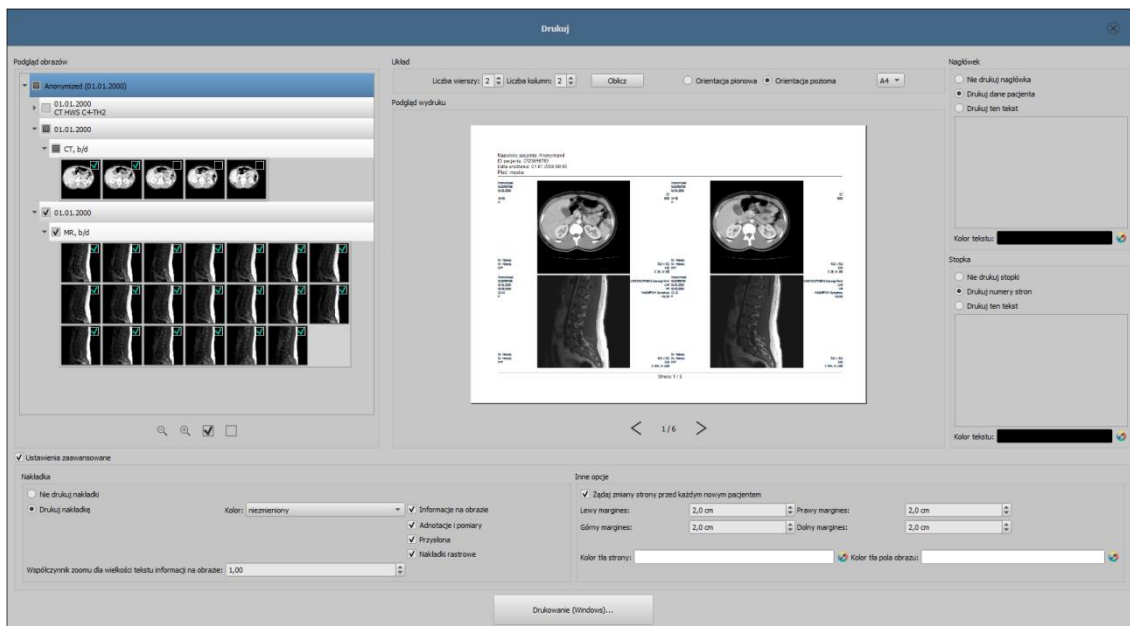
Drukuj

Podgląd obrazów

Anonymized (01.01.2000)

01.01.2000
CT HWS C4-TH2

01.01.2000

CT, b/d

01.01.2000

MR, b/d

Układ

Liczba wierszy: 2 Liczba kolumn: 2 Oblicz

Orientacja pionowa Orientacja pozioma A4

Podgląd wydruku

Nazwisko pacjenta: Anonymized
ID pacjenta: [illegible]
Data urodzenia: 01.01.2000 00:00
Płeć: męska

Strona 1 / 6

1/6

Nagłówek

Nie drukuj nagłówka
Drukuj dane pacjenta
Drukuj ten tekst

Kolor tekstu:

Stopka

Nie drukuj stopki
Drukuj numery stron
Drukuj ten tekst

Kolor tekstu:

Ustawienia zaawansowane

Nakładka

Nie drukuj nakładki
Drukuj nakładkę

Kolor: niezmieniony

Informacje na obrazie
Adnotacje i pomiary
Przysłona
Nakładki rastrowe

Współczynnik zoomu dla wielkości tekstu informacji na obrazie: 1,00

Inne opcje

Żądaj zmiany strony przed każdym nowym pacjentem

Lewy margines: 2,0 cm
Prawy margines: 2,0 cm
Górny margines: 2,0 cm
Dolny margines: 2,0 cm

Kolor tła strony:
Kolor tła pola obrazu:

Drukowanie (Windows)...